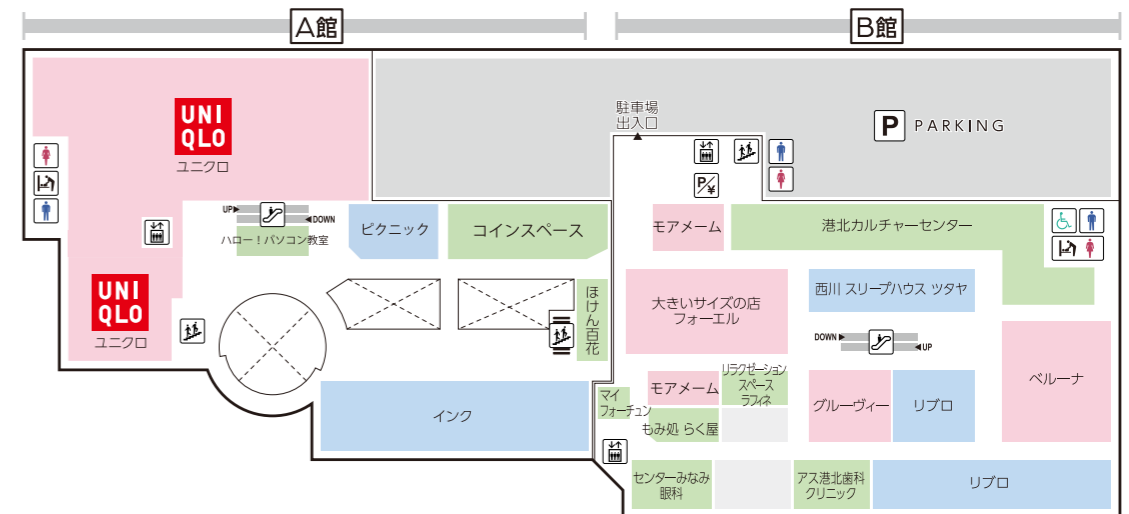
A館

B館

UNI
QLO
ユニクロ

UNI
QLO
ユニクロ

UP
DOWN
ハロー！パソコン教室

ピクニック

コインスペース

ほけん百花

インク

駐車場
出入口

P PARKING

モアメーム

港北カルチャーセンター

大きいサイズの店
フォーエル

西川 スリープハウス ツタヤ

DOWN
UP

ベルーナ

マイ
フォーチュン

モアメーム

リラクゼーション
スペース
ラフィネ

もみ処 らく屋

グルーヴィー

リブロ

センターみなみ
眼科

アス港北歯科
クリニック

リブロ